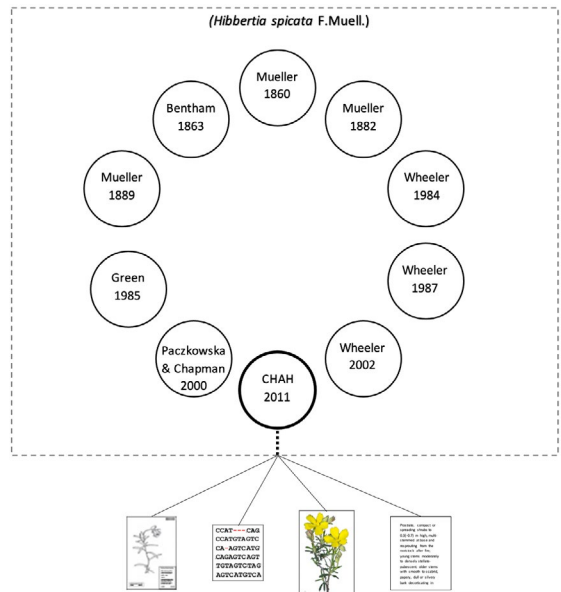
(Hibbertia spicata F.Muell.)

Mueller 1860

Mueller 1882

Wheeler 1984

Wheeler 1987

Wheeler 2002

CHAH 2011

Paczkowska & Chapman 2000

Green 1985

Mueller 1889

Bentham 1863

CCAT---CAG
CCATGTAGTC
CA-AGTCATG
CAGAGTCAGT
TGTAGTCTAG
AGTCATGTCA

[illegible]